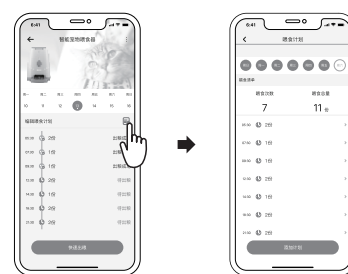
6:41

智能宠物喂食器

周一 周二 周三 周四 周五 周六 周日

10 11 12 13 14 15 16

编辑喂食计划

05:00 2份 已喂食

07:00 1份 已喂食

09:00 1份 已喂食

12:00 2份 待出粮

14:00 1份 待出粮

16:00 2份 待出粮

21:00 2份 待出粮

手动出粮

6:41

喂食计划

喂食频率

喂食次数

7

喂食总量

11 份

05:00 2份

07:00 1份

09:00 1份

12:00 2份

14:00 1份

16:00 2份

21:00 2份

添加计划